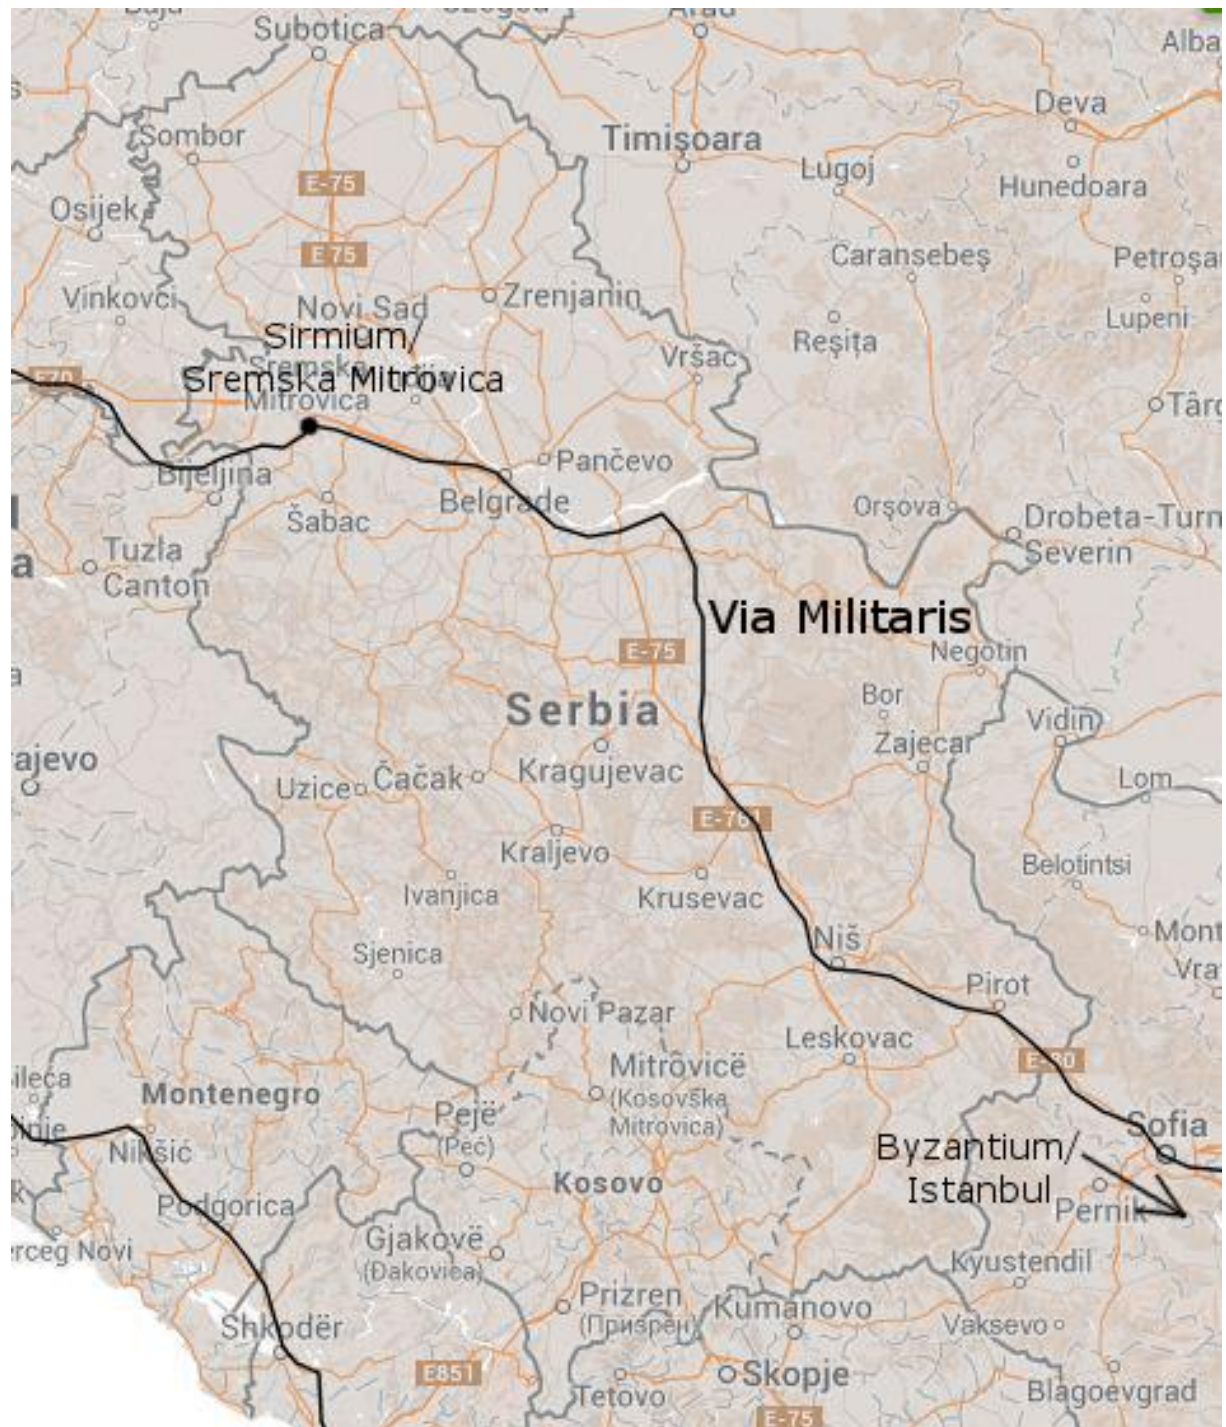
Subotica
Arad
Alba
Deva
Sombor
Timișoara
Lugoj
Hunedoara
E-75
Osijek
E 75
Caransebeș
Petroșa
Vinkovci
Novi Sad
Zrenjanin
Lupeni
Sirmium/
Sremska Mitrovica
Vršac
Reșița
E70
Mitrovica
Târg
Bijeljina
Pančevo
Šabac
Belgrade
Orșova
Drobeta-Turn
Severin
Tuzla
Canton
Via Militaris
E-75
Negotin
Bor
Serbia
Vidin
Zajecar
ajevo
Uzice
Čačak
Kragujevac
Lom
E-761
Kraljevo
Belotintsi
Ivanjica
Krusevac
Mont
Niš
Vra
Sjenica
Pirot
Novi Pazar
Leskovac
E-80
leca
Mitrovicë
Montenegro
(Kosovska
Mitrovica)
Sofia
Pejë
Byzantium/
Istanbul
Nikšić
(Peć)
Kosovo
Pernik
Podgorica
Gjakovë
(Đakovica)
Kyustendil
rceg Novi
Prizren
(Призрен)
Kumanovo
Vaksevo
Shkodër
E851
Skopje
Tetovo
E-75
Blagoevgrad